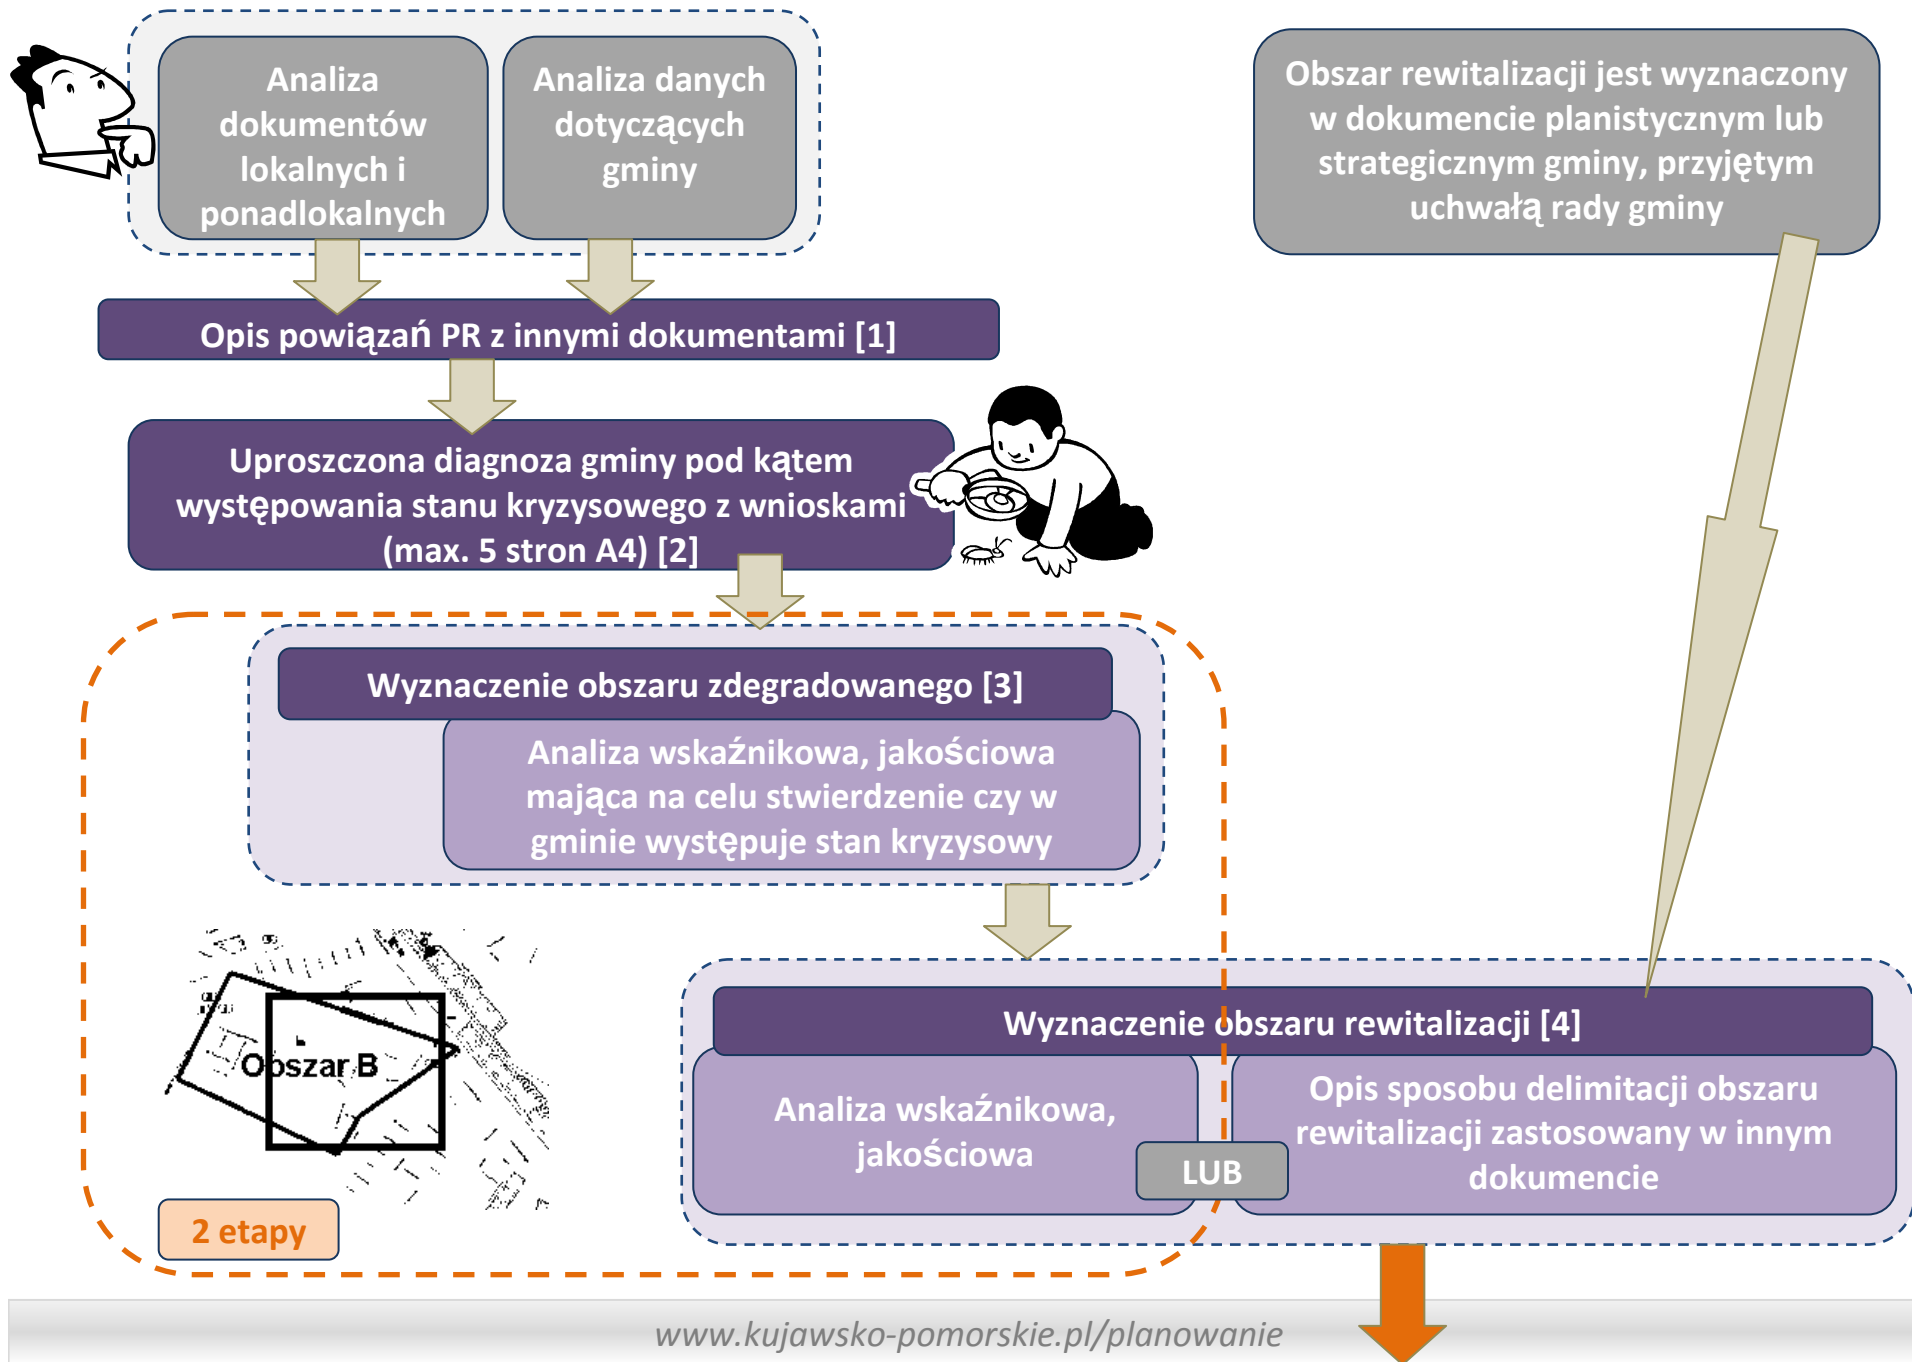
Analiza dokumentów lokalnych i ponadlokalnych

Analiza danych dotyczących gminy

Obszar rewitalizacji jest wyznaczony w dokumencie planistycznym lub strategicznym gminy, przyjętym uchwałą rady gminy

Opis powiązań PR z innymi dokumentami [1]

Uproszczona diagnoza gminy pod kątem występowania stanu kryzysowego z wnioskami (max. 5 stron A4) [2]

Wyznaczenie obszaru zdegradowanego [3]

Analiza wskaźnikowa, jakościowa mająca na celu stwierdzenie czy w gminie występuje stan kryzysowy

Obszar B

2 etapy

Wyznaczenie obszaru rewitalizacji [4]

Analiza wskaźnikowa, jakościowa

LUB

Opis sposobu delimitacji obszaru rewitalizacji zastosowany w innym dokumencie

www.kujawsko-pomorskie.pl/planowanie